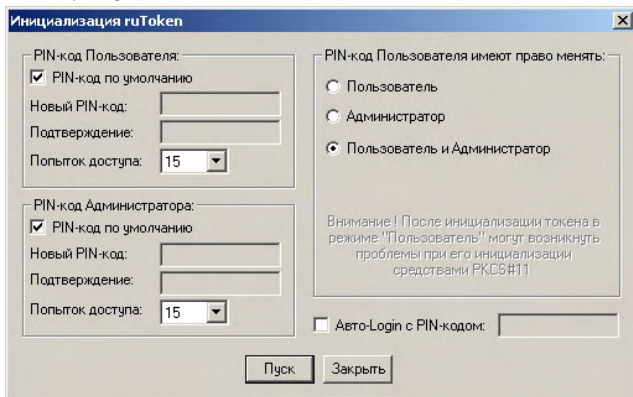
Инициализация ruToken

PIN-код Пользователя:
PIN-код по умолчанию
Новый PIN-код:
Подтверждение:
Попыток доступа: 15

PIN-код Администратора:
PIN-код по умолчанию
Новый PIN-код:
Подтверждение:
Попыток доступа: 15

PIN-код Пользователя имеют право менять:
Пользователь
Администратор
Пользователь и Администратор

Внимание ! После инициализации токена в режиме "Пользователь" могут возникнуть проблемы при его инициализации средствами PKCS#11

Авто-Login с PIN-кодом:

Пуск
Закрыть